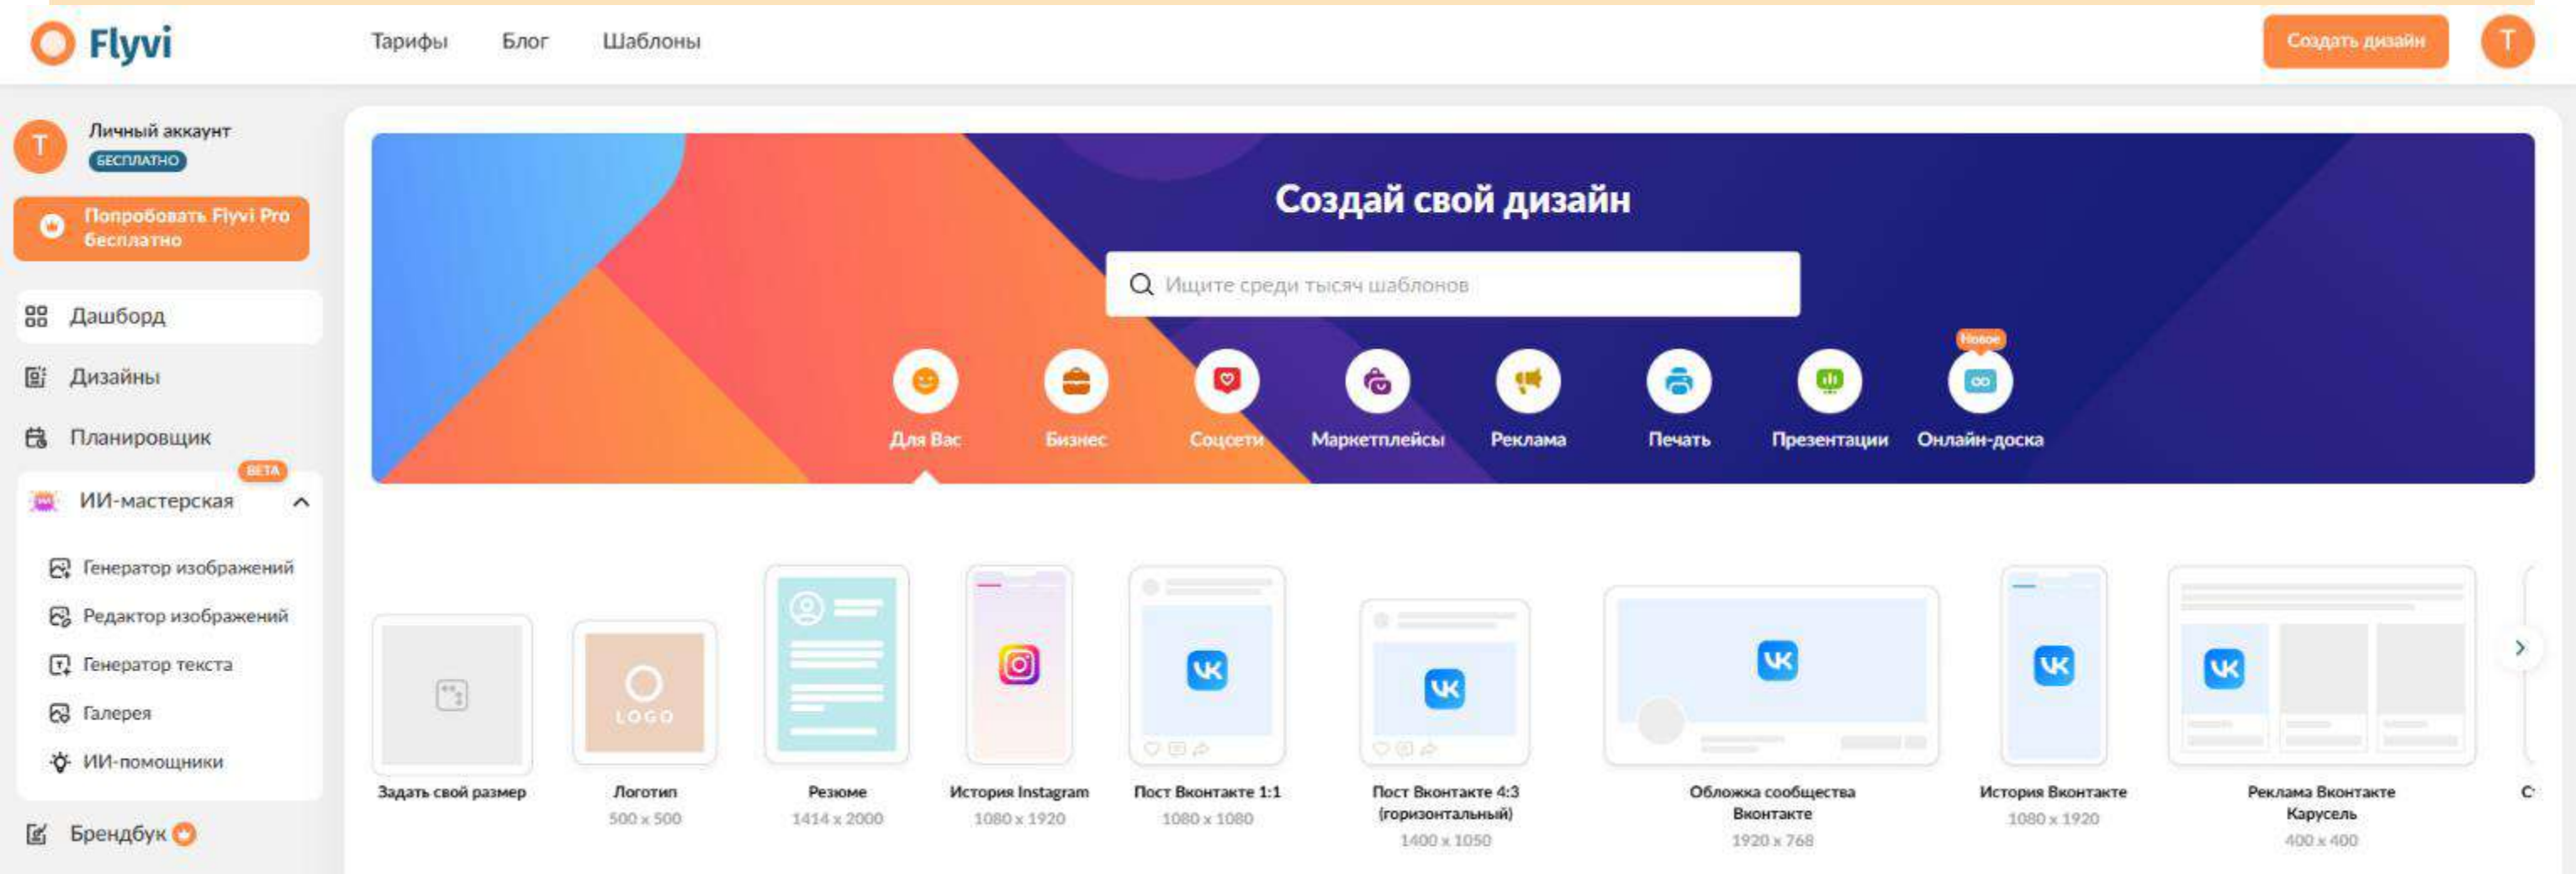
Flyvi

Тарифы Блог Шаблоны

Создать дизайн

T

T Личный аккаунт
БЕСПЛАТНО

Попробовать Flyvi Pro бесплатно

Дашборд
Дизайны
Планировщик
BETA
ИИ-мастерская
Генератор изображений
Редактор изображений
Генератор текста
Галерея
ИИ-помощники
Брендбук

Создай свой дизайн

Ищите среди тысяч шаблонов

Для Вас
Бизнес
Соцсети
Маркетплейсы
Реклама
Печать
Презентации
Новое
Онлайн-доска

LOGO

Задать свой размер
Логотип
500 x 500
Резюме
1414 x 2000
История Instagram
1080 x 1920
Пост Вконтакте 1:1
1080 x 1080
Пост Вконтакте 4:3 (горизонтальный)
1400 x 1050
Обложка сообщества Вконтакте
1920 x 768
История Вконтакте
1080 x 1920
Реклама Вконтакте Карусель
400 x 400
C